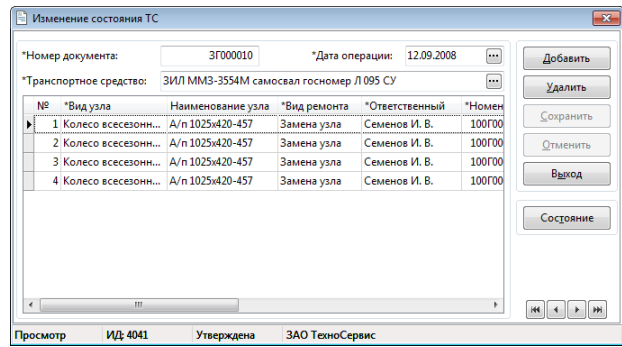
Изменение состояния ТС

*Номер документа: ЗГ000010 *Дата операции: 12.09.2008

*Транспортное средство: ЗИЛ ММЗ-3554М самосвал госномер Л 095 СУ

| № | *Вид узла | Наименование узла | *Вид ремонта | *Ответственный | *Номен |
|---|---|---|---|---|---|
| 1 | Колесо всесезонн... | А/п 1025х420-457 | Замена узла | Семенов И. В. | 100Г00 |
| 2 | Колесо всесезонн... | А/п 1025х420-457 | Замена узла | Семенов И. В. | 100Г00 |
| 3 | Колесо всесезонн... | А/п 1025х420-457 | Замена узла | Семенов И. В. | 100Г00 |
| 4 | Колесо всесезонн... | А/п 1025х420-457 | Замена узла | Семенов И. В. | 100Г00 |

Добавить
Удалить
Сохранить
Отменить
Выход
Состояние

Просмотр ИД: 4041 Утверждена ЗАО ТехноСервис